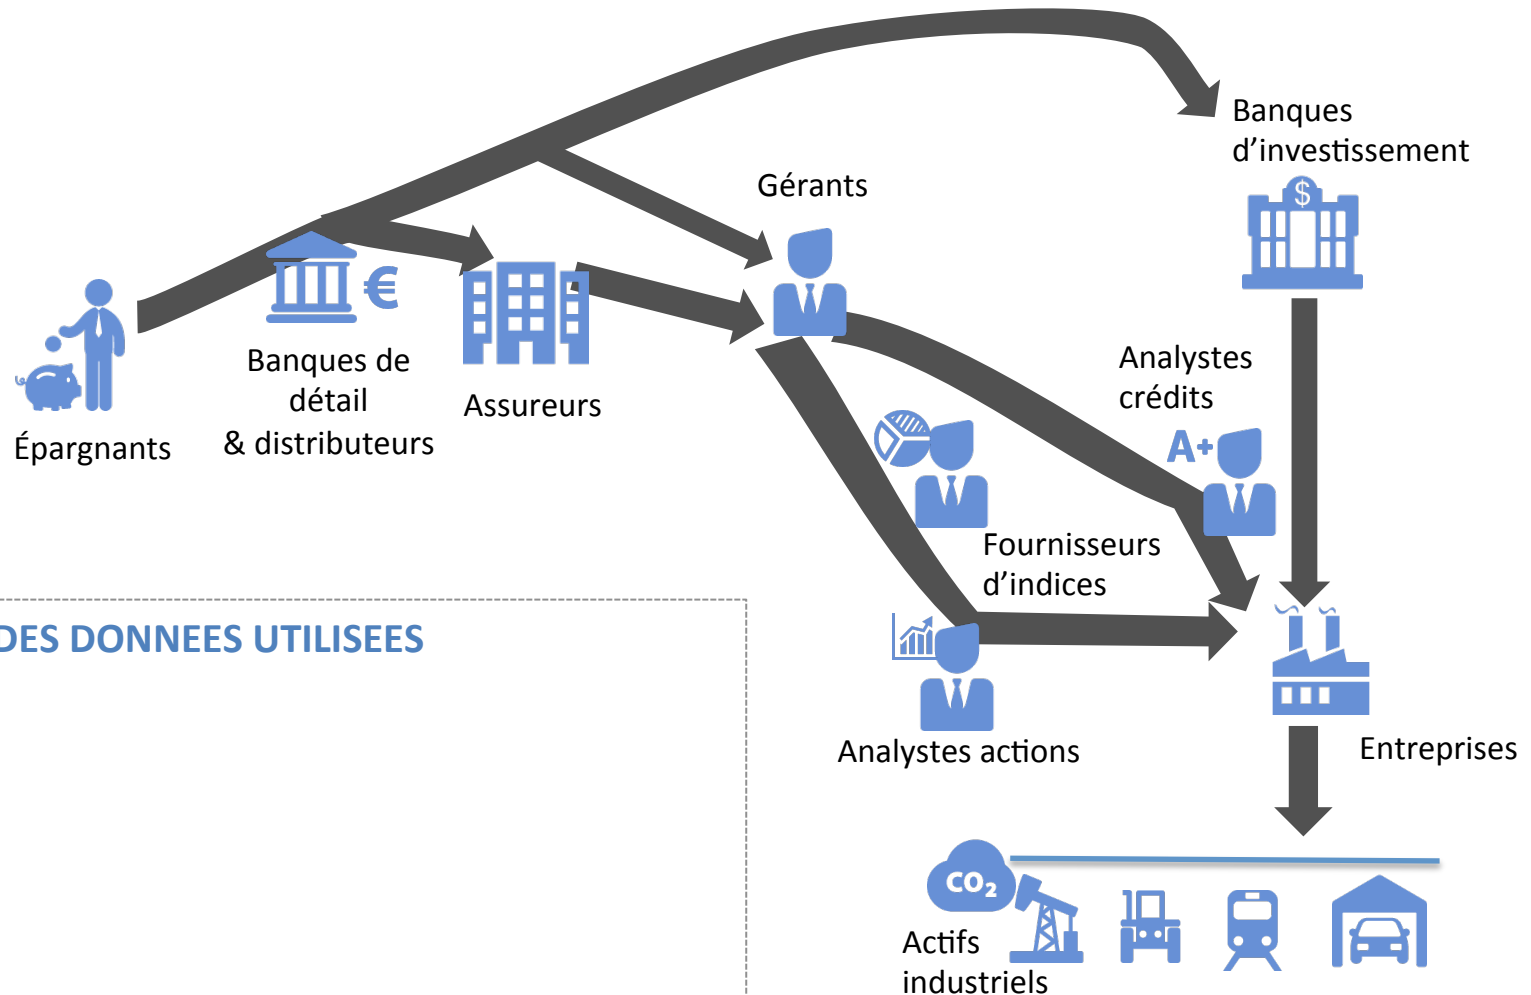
Banques d’investissement

Gérants

Épargnants

Banques de détail & distributeurs

Assureurs

Analystes crédits

A+

Fournisseurs d’indices

DES DONNEES UTILISEES

Analystes actions

Entreprises

$CO_2$

Actifs industriels